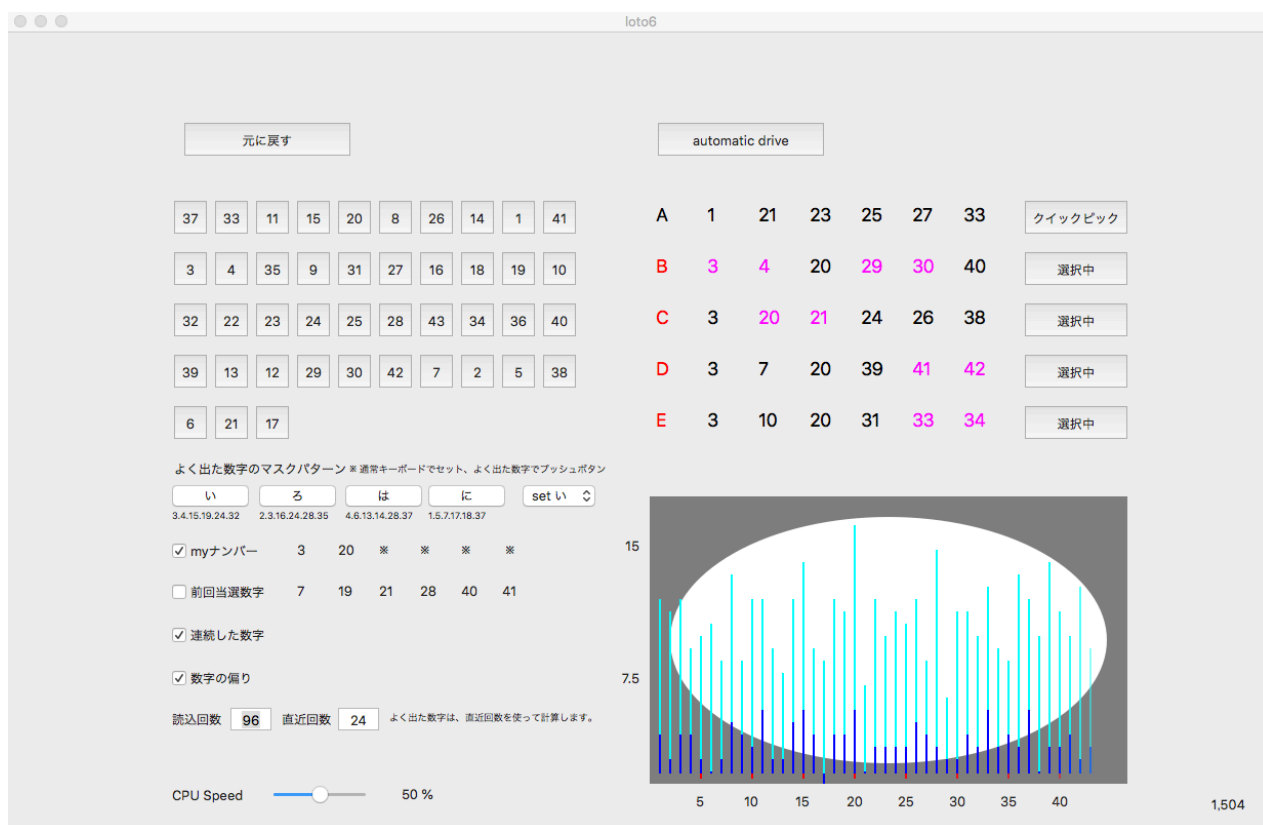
loto6

元に戻す

automatic drive

| 37 | 33 | 11 | 15 | 20 | 8 | 26 | 14 | 1 | 41 |
|---|---|---|---|---|---|---|---|---|---|
| 3 | 4 | 35 | 9 | 31 | 27 | 16 | 18 | 19 | 10 |
| 32 | 22 | 23 | 24 | 25 | 28 | 43 | 34 | 36 | 40 |
| 39 | 13 | 12 | 29 | 30 | 42 | 7 | 2 | 5 | 38 |
| 6 | 21 | 17 | | | | | | | |

| | | | | | | | |
|---|---|---|---|---|---|---|---|
| A | 1 | 21 | 23 | 25 | 27 | 33 | クイックピック |
| B | 3 | 4 | 20 | 29 | 30 | 40 | 選択中 |
| C | 3 | 20 | 21 | 24 | 26 | 38 | 選択中 |
| D | 3 | 7 | 20 | 39 | 41 | 42 | 選択中 |
| E | 3 | 10 | 20 | 31 | 33 | 34 | 選択中 |

よく出た数字のマスクパターン ※通常キーボードでセット、よく出た数字でプッシュボタン

い ろ は に set い

3.4.15.19.24.32 2.3.16.24.28.35 4.6.13.14.28.37 1.5.7.17.18.37

myナンバー 3 20 ※ ※ ※ ※

前回当選数字 7 19 21 28 40 41

連続した数字

数字の偏り

読込回数 96 直近回数 24 よく出た数字は、直近回数を使って計算します。

CPU Speed 50 %

15

7.5

5 10 15 20 25 30 35 40

1,504